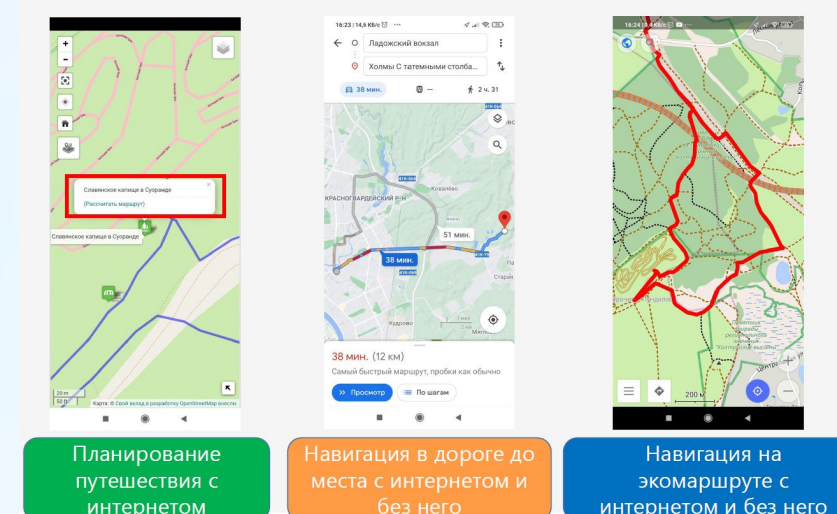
Славянское капище в Суоранде
(Рассчитать маршрут)
Славянское капище в Суоранде
20 m
50 ft
Карта: © Свой вклад в разработку OpenStreetMap внести

16:23 | 14,6 КБ/с
Ладожский вокзал
Холмы С татемными столба...
38 мин.
—
2 ч. 31
КРАСНОГВАРДЕЙСКИЙ Р-Н
Ковалёво
51 мин.
38 мин.
Кудрово
38 мин. (12 км)
Самый быстрый маршрут, пробки как обычно
Просмотр
По шагам

16:24
200 м

Планирование путешествия с интернетом

Навигация в дороге до места с интернетом и без него

Навигация на экомаршруте с интернетом и без него